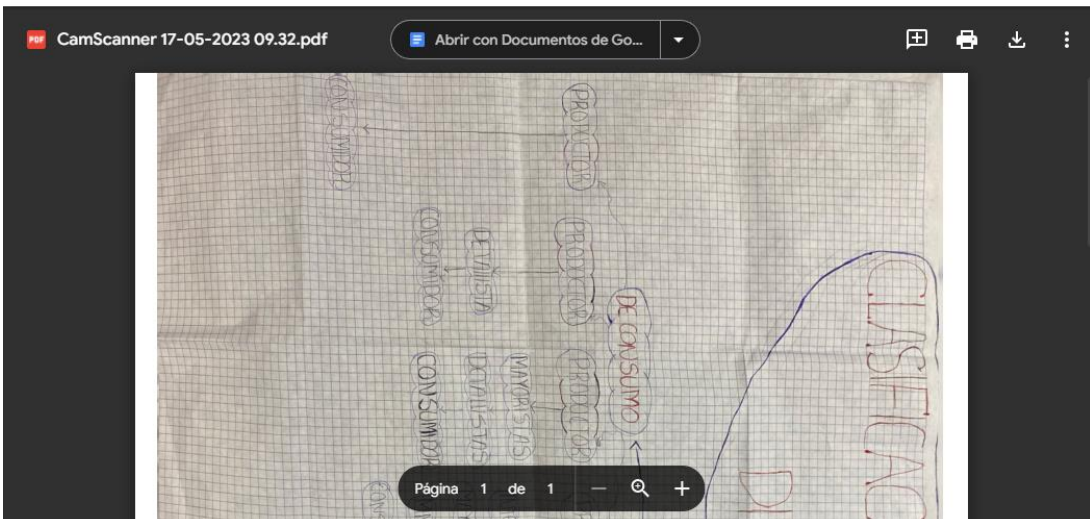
CamScanner 17-05-2023 09.32.pdf

Abrir con Documentos de Go...

CONSUMIDOR

PRODUCTOR

CONSUMIDOR

DETALLISTA

PRODUCTOR

DE CONSUMO

CONSUMIDOR

DETALLISTAS

MAYORISTAS

PRODUCTOR

CLASIFICACI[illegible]

D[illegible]

Página 1 de 1